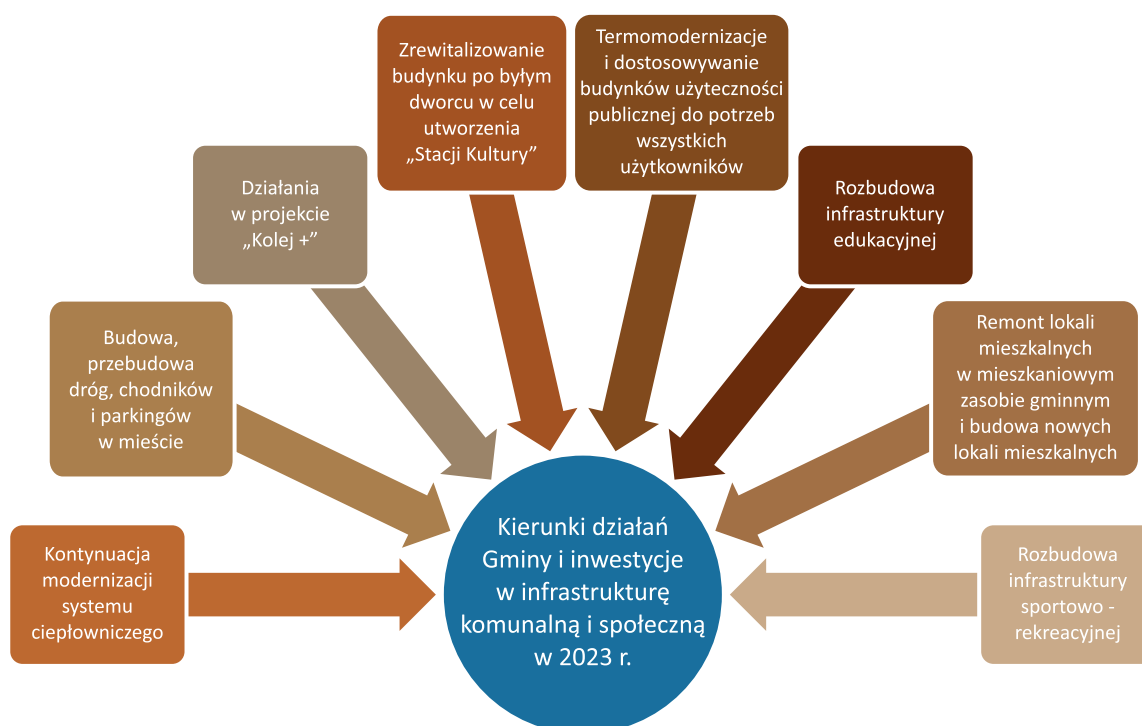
Zrewitalizowanie budynku po byłym dworcu w celu utworzenia „Stacji Kultury”

Termomodernizacje i dostosowywanie budynków użyteczności publicznej do potrzeb wszystkich użytkowników

Działania w projekcie „Kolej +”

Rozbudowa infrastruktury edukacyjnej

Budowa, przebudowa dróg, chodników i parkingów w mieście

Remont lokali mieszkalnych w mieszkaniowym zasobie gminnym i budowa nowych lokali mieszkalnych

Kontynuacja modernizacji systemu ciepłowniczego

Kierunki działań Gminy i inwestycje w infrastrukturę komunalną i społeczną w 2023 r.

Rozbudowa infrastruktury sportowo - rekreacyjnej